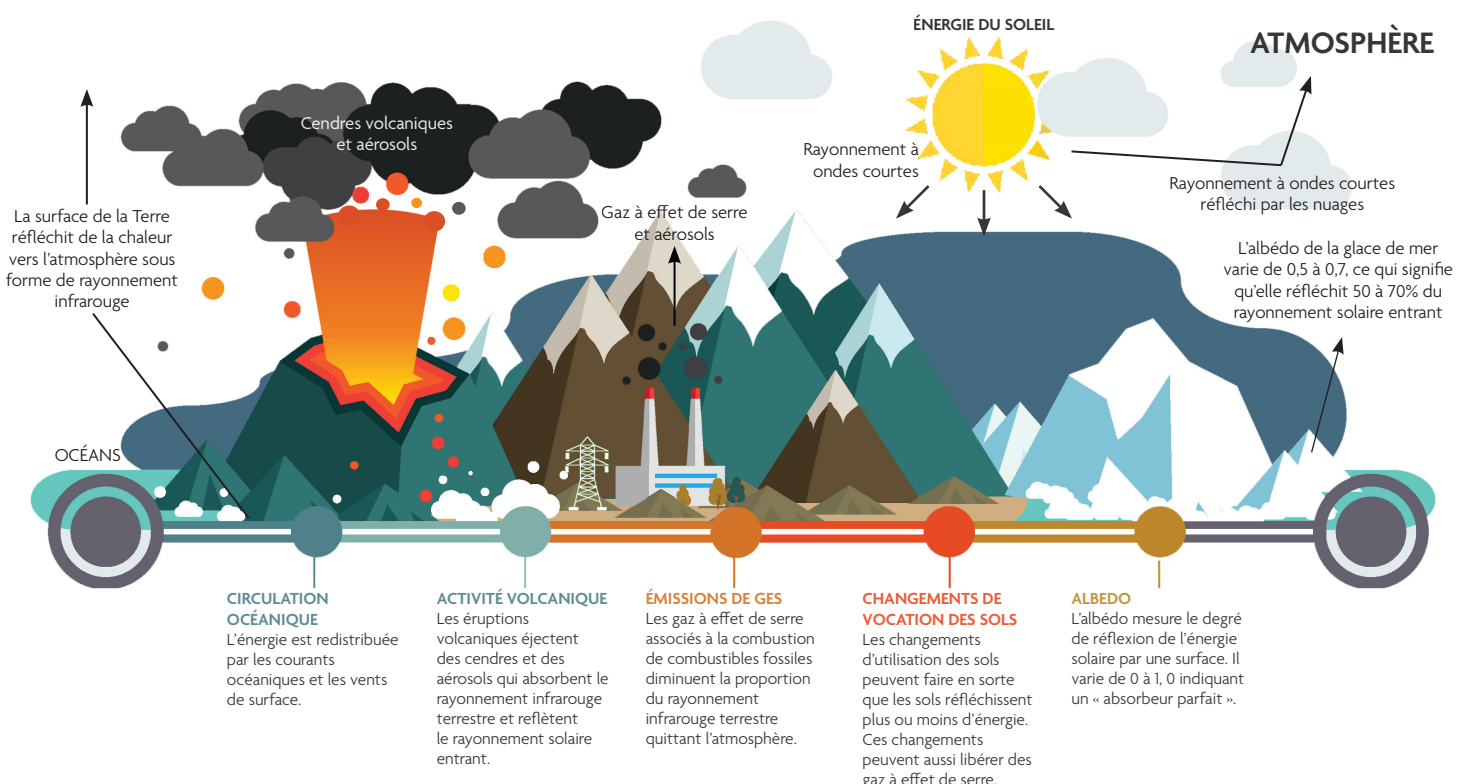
ÉNERGIE DU SOLEIL

ATMOSPHÈRE

Cendres volcaniques et aérosols

Rayonnement à ondes courtes

Rayonnement à ondes courtes réfléchi par les nuages

La surface de la Terre réfléchit de la chaleur vers l'atmosphère sous forme de rayonnement infrarouge

Gaz à effet de serre et aérosols

L'albédo de la glace de mer varie de 0,5 à 0,7, ce qui signifie qu'elle réfléchit 50 à 70% du rayonnement solaire entrant

OCÉANS

CIRCULATION OCÉANIQUE
L'énergie est redistribuée par les courants océaniques et les vents de surface.

ACTIVITÉ VOLCANIQUE
Les éruptions volcaniques éjectent des cendres et des aérosols qui absorbent le rayonnement infrarouge terrestre et reflètent le rayonnement solaire entrant.

ÉMISSIONS DE GES
Les gaz à effet de serre associés à la combustion de combustibles fossiles diminuent la proportion du rayonnement infrarouge terrestre quittant l'atmosphère.

CHANGEMENTS DE VOCATION DES SOLS
Les changements d'utilisation des sols peuvent faire en sorte que les sols réfléchissent plus ou moins d'énergie. Ces changements peuvent aussi libérer des gaz à effet de serre.

ALBEDO
L'albédo mesure le degré de réflexion de l'énergie solaire par une surface. Il varie de 0 à 1, 0 indiquant un « absorbeur parfait ».